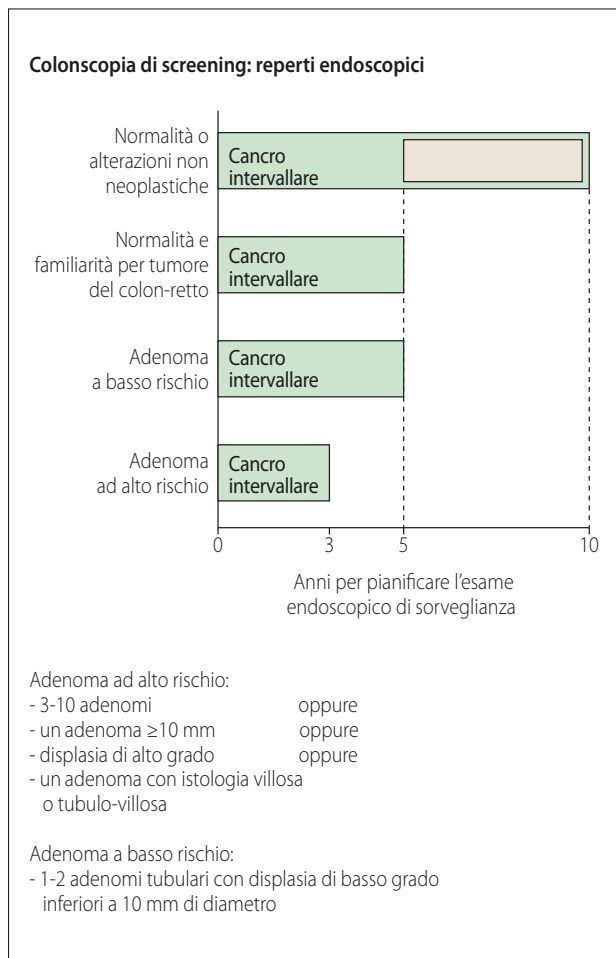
Colonscopia di screening: reperti endoscopici

Normalità o alterazioni non neoplastiche
Cancro intervallare

Normalità e familiarità per tumore del colon-retto
Cancro intervallare

Adenoma a basso rischio
Cancro intervallare

Adenoma ad alto rischio
Cancro intervallare

0
3
5
10

Anni per pianificare l'esame endoscopico di sorveglianza

Adenoma ad alto rischio:
- 3-10 adenomi oppure
- un adenoma ≥10 mm oppure
- displasia di alto grado oppure
- un adenoma con istologia villosa o tubulo-villosa

Adenoma a basso rischio:
- 1-2 adenomi tubulari con displasia di basso grado inferiori a 10 mm di diametro